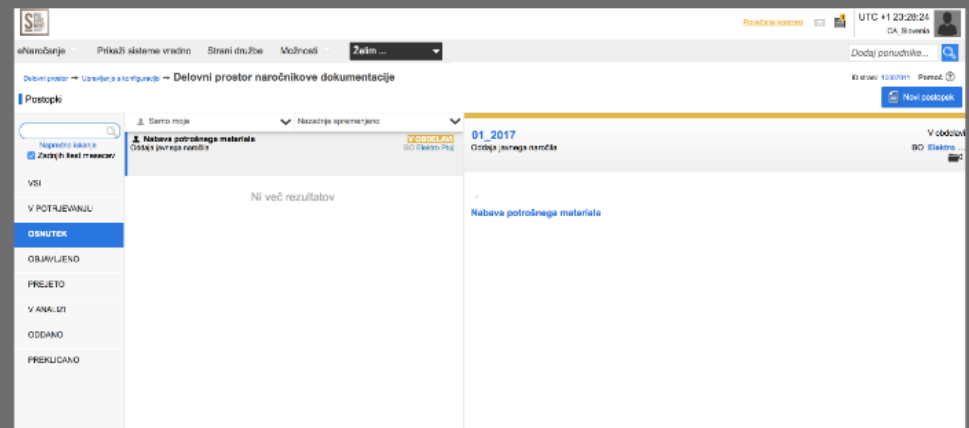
Povežite kontrast UTC +1 23:28:24 CA, Slovenia

eNaročanje Prikaži sisteme vrednc Strani družbe Možnosti Želim ...

Dodaj ponudnika...

Delovni prostor → Upravljanje konfiguracije → Delovni prostor naročnikove dokumentacije

ID strani: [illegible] Pomoč

Postopki

Novi postopek

Napredno iskanje
Zadnjih šest mesecev

VSI
V POTRJEVANJU
OSNUTEK
OBJAVLJENO
PREJETO
V ANALIZI
ODDANO
PREKLICANO

Samo moje
Nazadnje spremenjeno

Nabava potrošnega materiala
Oddaja javnega naročila
V OBDELAVI
BO Elektro Pmj

Ni več rezultatov

01_2017
Oddaja javnega naročila
V obdelavi
BO Elektro ...

Nabava potrošnega materiala